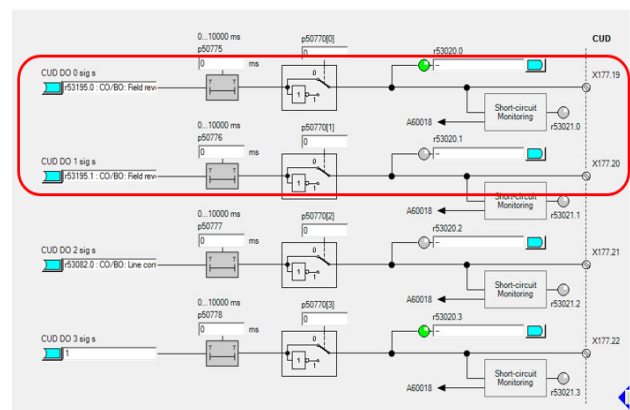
CUD

0...10000 ms
p50775
0 ms

p50770[0]
0

r53020.0
–

CUD DO 0 sig s
r53195.0 : CO/BO: Field reve

T T

0
1
1 0

X177.19

Short-circuit Monitoring
r53021.0

A60018

0...10000 ms
p50776
0 ms

p50770[1]
0

r53020.1
–

CUD DO 1 sig s
r53195.1 : CO/BO: Field reve

X177.20

Short-circuit Monitoring
r53021.1

A60018

0...10000 ms
p50777
0 ms

p50770[2]
0

r53020.2
–

CUD DO 2 sig s
r53082.0 : CO/BO: Line con

X177.21

Short-circuit Monitoring
r53021.2

A60018

0...10000 ms
p50778
0 ms

p50770[3]
0

r53020.3
–

CUD DO 3 sig s
1

X177.22

Short-circuit Monitoring
r53021.3

A60018